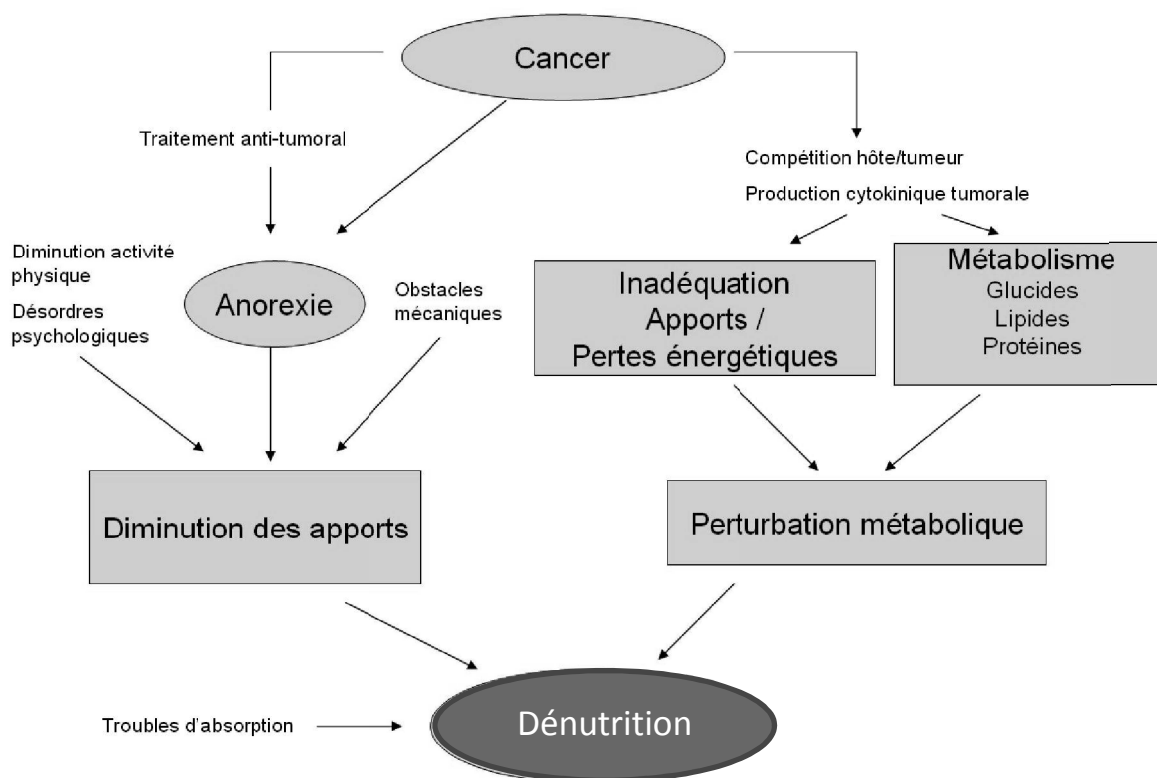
Cancer

Traitement anti-tumoral

Compétition hôte/tumeur

Production cytokinique tumorale

Diminution activité physique

Désordres psychologiques

Anorexie

Obstacles mécaniques

Inadéquation Apports / Pertes énergétiques

Métabolisme Glucides Lipides Protéines

Diminution des apports

Perturbation métabolique

Troubles d'absorption

Dénutrition